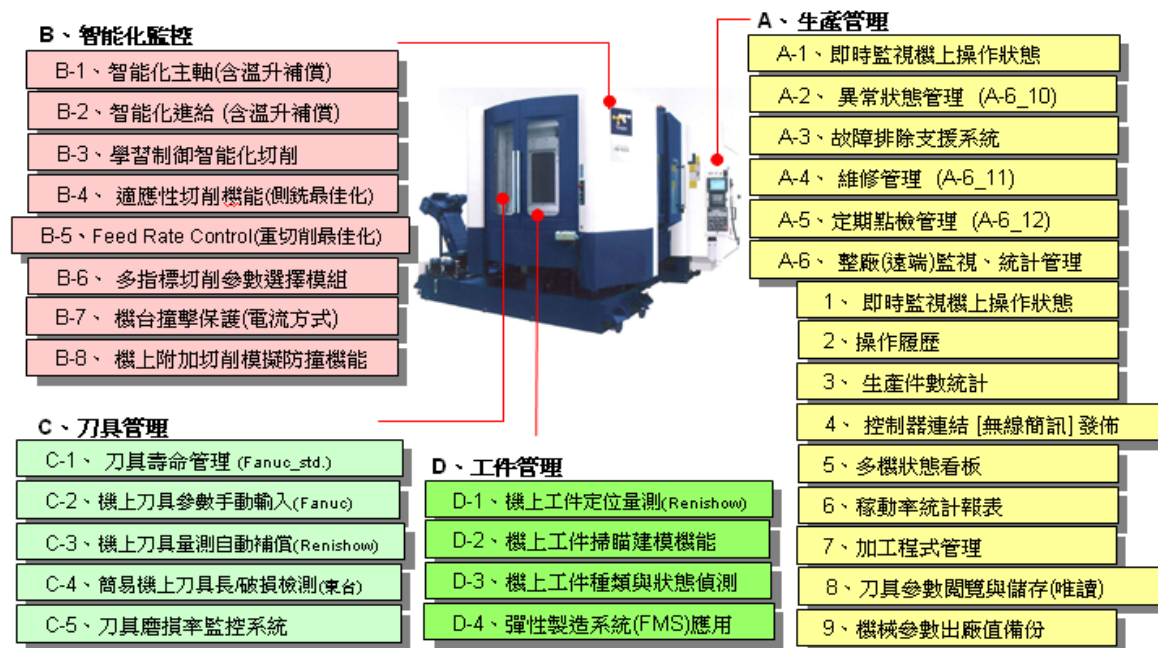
B、智能化監控

B-1、智能化主軸(含溫升補償)

B-2、智能化進給 (含溫升補償)

B-3、學習制御智能化切削

B-4、 適應性切削機能(側銑最佳化)

B-5、Feed Rate Control(重切削最佳化)

B-6、 多指標切削參數選擇模組

B-7、 機台撞擊保護(電流方式)

B-8、 機上附加切削模擬防撞機能

A、生產管理

A-1、即時監視機上操作狀態

A-2、 異常狀態管理 (A-6_10)

A-3、故障排除支援系統

A-4、 維修管理 (A-6_11)

A-5、定期點檢管理 (A-6_12)

A-6、 整廠(遠端)監視、統計管理

1、 即時監視機上操作狀態

2、操作履歷

3、 生產件數統計

4、 控制器連結 [無線簡訊] 發佈

5、多機狀態看板

6、稼動率統計報表

7、加工程式管理

8、刀具參數閱覽與儲存(唯讀)

9、機械參數出廠值備份

C、刀具管理

C-1、 刀具壽命管理 (Fanuc_std.)

C-2、機上刀具參數手動輸入(Fanuc)

C-3、機上刀具量測自動補償(Renishow)

C-4、簡易機上刀具長/破損檢測(東台)

C-5、刀具磨損率監控系統

D、工件管理

D-1、機上工件定位量測(Renishow)

D-2、機上工件掃瞄建模機能

D-3、機上工件種類與狀態偵測

D-4、彈性製造系統(FMS)應用